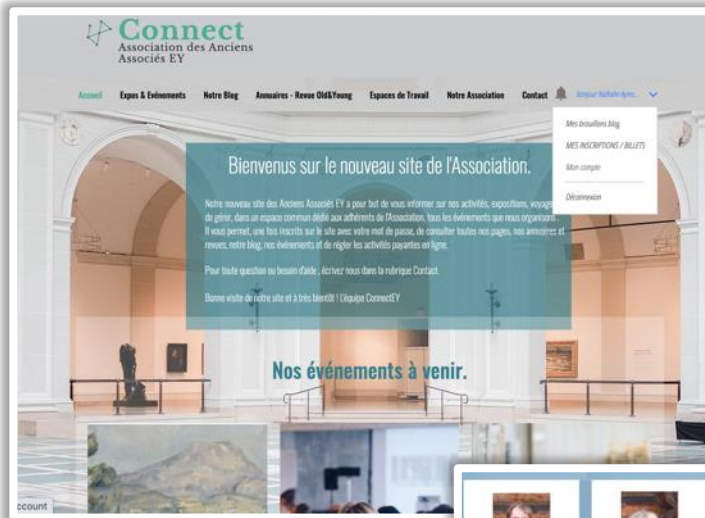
Connect
Association des Anciens
Associés EY

Accueil Expos & Événements Notre Blog Annuaires - Revue Old&Young Espaces de Travail Notre Association Contact Bonjour Nathalie Aym...

Mes brouillons blog
MES INSCRIPTIONS / BILLETS
Mon compte
Déconnexion

Bienvenus sur le nouveau site de l'Association.

Notre nouveau site des Anciens Associés EY a pour but de vous informer sur nos activités, expositions, voyages, de gérer, dans un espace commun dédié aux adhérents de l'Association, tous les événements que nous organisons. Il vous permet, une fois inscrits sur le site avec votre mot de passe, de consulter toutes nos pages, nos annuaires et revues, notre blog, nos événements et de régler les activités payantes en ligne.

Pour toute question ou besoin d'aide , écrivez nous dans la rubrique Contact.

Bonne visite de notre site et à très bientôt ! L'équipe ConnectEY

Nos événements à venir.

ccount